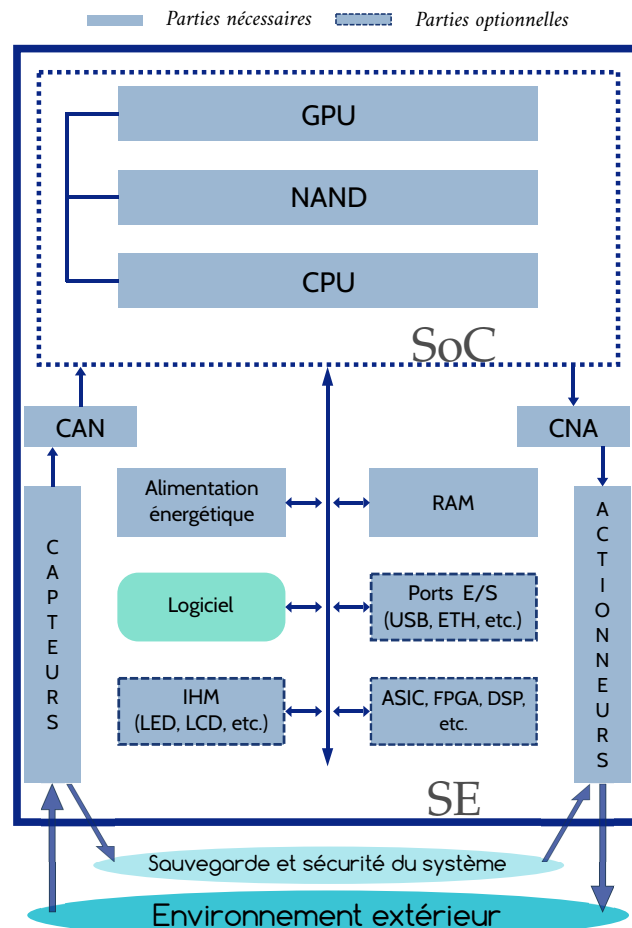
Parties nécessaires
Parties optionnelles

GPU

NAND

CPU

SoC

CAN

CNA

Alimentation énergétique

RAM

CAPTEURS

ACTIONNEURS

Logiciel

Ports E/S (USB, ETH, etc.)

IHM (LED, LCD, etc.)

ASIC, FPGA, DSP, etc.

SE

Sauvegarde et sécurité du système

Environnement extérieur